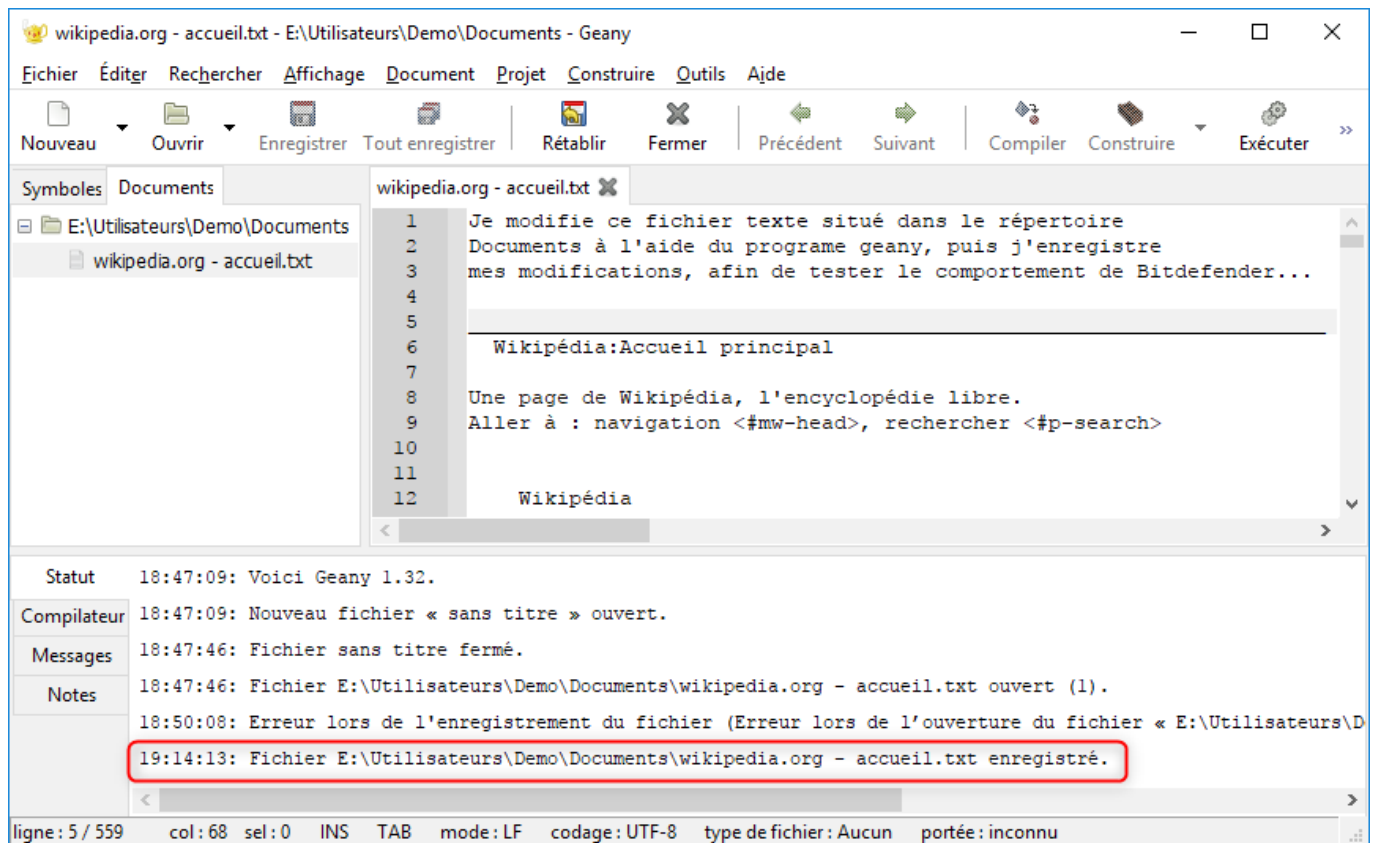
wikipedia.org - accueil.txt - E:\Utilisateurs\Demo\Documents - Geany

Fichier Éditer Rechercher Affichage Document Projet Construire Outils Aide

Nouveau Ouvrir Enregistrer Tout enregistrer Rétablir Fermer Précédent Suivant Compiler Construire Exécuter »

Symboles Documents

E:\Utilisateurs\Demo\Documents
wikipedia.org - accueil.txt

wikipedia.org - accueil.txt

1 Je modifie ce fichier texte situé dans le répertoire
2 Documents à l'aide du programe geany, puis j'enregistre
3 mes modifications, afin de tester le comportement de Bitdefender...
4
5
6 Wikipédia:Accueil principal
7
8 Une page de Wikipédia, l'encyclopédie libre.
9 Aller à : navigation <#mw-head>, rechercher <#p-search>
10
11
12 Wikipédia

Statut
Compilateur
Messages
Notes

18:47:09: Voici Geany 1.32.
18:47:09: Nouveau fichier « sans titre » ouvert.
18:47:46: Fichier sans titre fermé.
18:47:46: Fichier E:\Utilisateurs\Demo\Documents\wikipedia.org - accueil.txt ouvert (1).
18:50:08: Erreur lors de l'enregistrement du fichier (Erreur lors de l'ouverture du fichier « E:\Utilisateurs\D
19:14:13: Fichier E:\Utilisateurs\Demo\Documents\wikipedia.org - accueil.txt enregistré.

ligne : 5 / 559 col : 68 sel : 0 INS TAB mode : LF codage : UTF-8 type de fichier : Aucun portée : inconnu